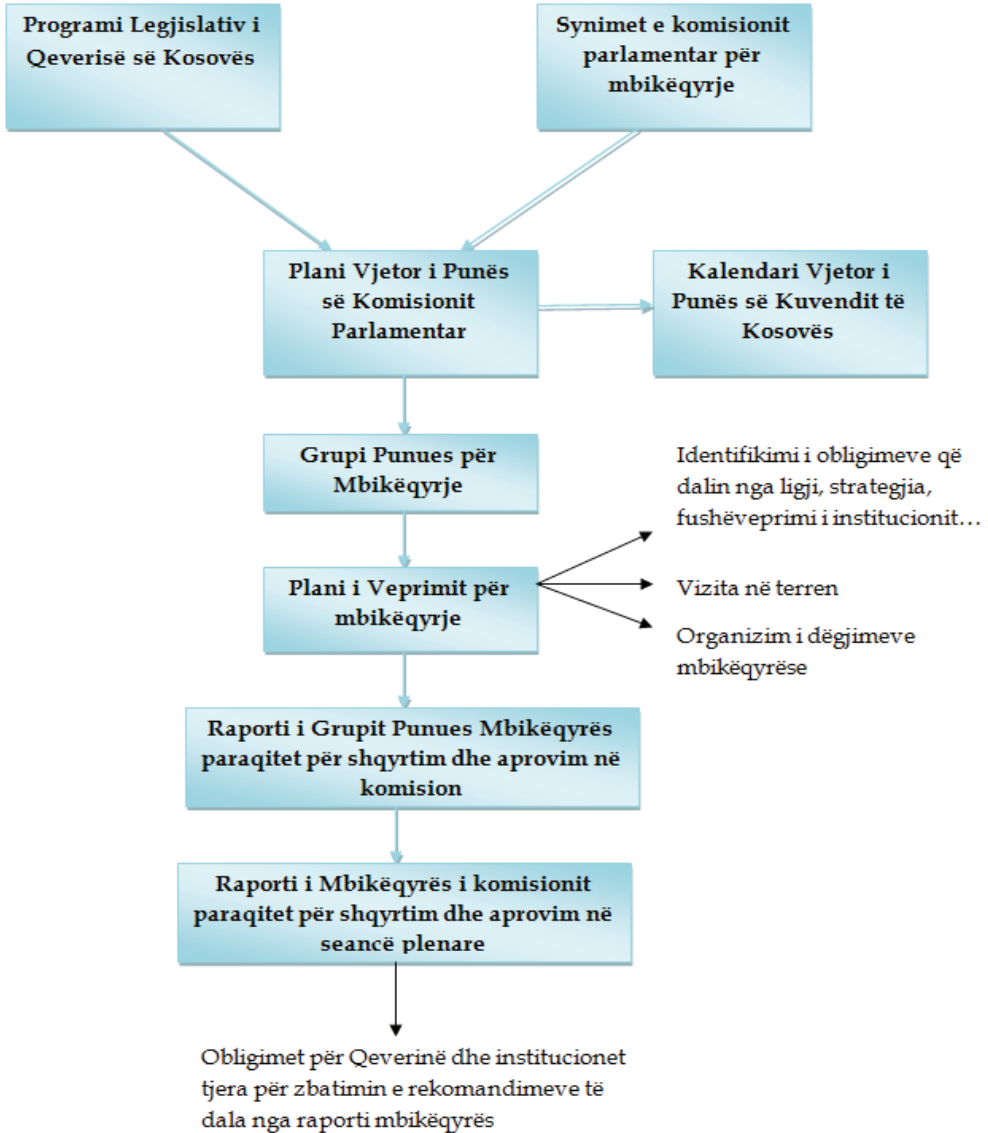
Programi Legjislativ i Qeverisë së Kosovës

Synimet e komisionit parlamentar për mbikëqyrje

Plani Vjetor i Punës së Komisionit Parlamentar

Kalendari Vjetor i Punës së Kuvendit të Kosovës

Grupi Punues për Mbikëqyrje

Identifikimi i obligimeve që dalin nga ligji, strategjia, fushëveprimi i institucionit…

Plani i Veprimit për mbikëqyrje

Vizita në terren

Organizim i dëgjimeve mbikëqyrëse

Raporti i Grupit Punues Mbikëqyrës paraqitet për shqyrtim dhe aprovim në komision

Raporti i Mbikëqyrës i komisionit paraqitet për shqyrtim dhe aprovim në seancë plenare

Obligimet për Qeverinë dhe institucionet tjera për zbatimin e rekomandimeve të dala nga raporti mbikëqyrës